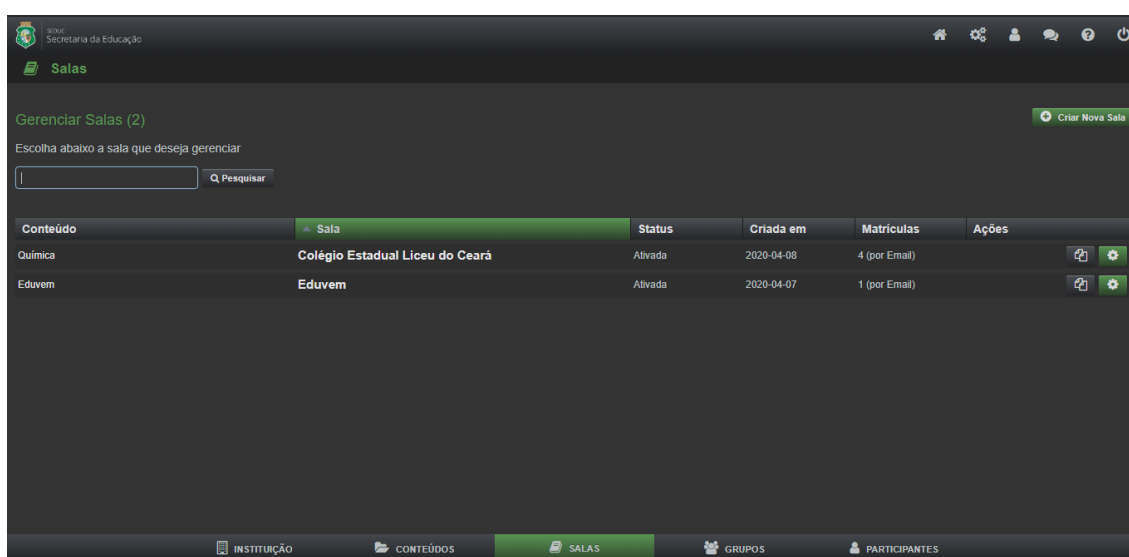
SEDUC
Secretaria da Educação

Salas

Gerenciar Salas (2)

Criar Nova Sala

Escolha abaixo a sala que deseja gerenciar

Pesquisar

| Conteúdo | Sala | Status | Criada em | Matrículas | Ações |
|---|---|---|---|---|---|
| Química | Colégio Estadual Liceu do Ceará | Ativada | 2020-04-08 | 4 (por Email) | |
| Eduvem | Eduvem | Ativada | 2020-04-07 | 1 (por Email) | |

INSTITUIÇÃO CONTEÚDOS SALAS GRUPOS PARTICIPANTES